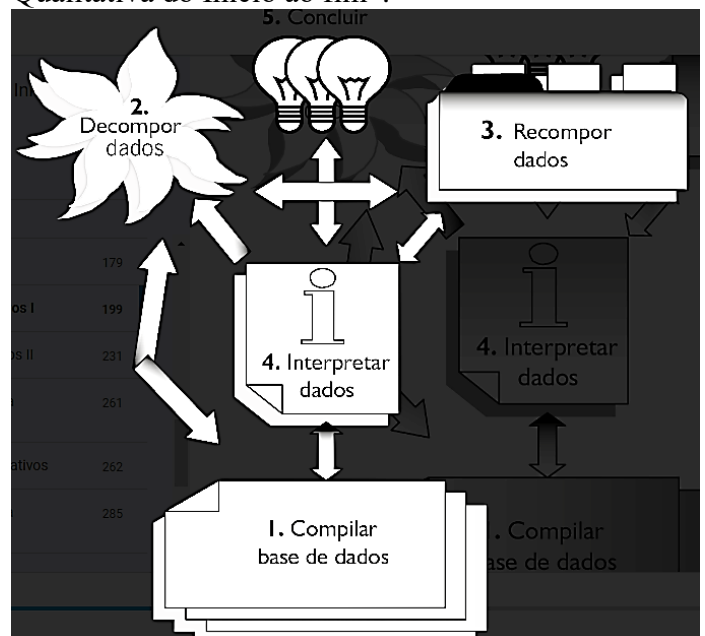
Qualitativa do início ao fim".

5. Concluir

2. Decompor dados

3. Recompor dados

In

179

os I 199

os II 231

261

ativos 262

285

4. Interpretar dados

4. Interpretar dados

1. Compilar base de dados

. Compilar ase de dados